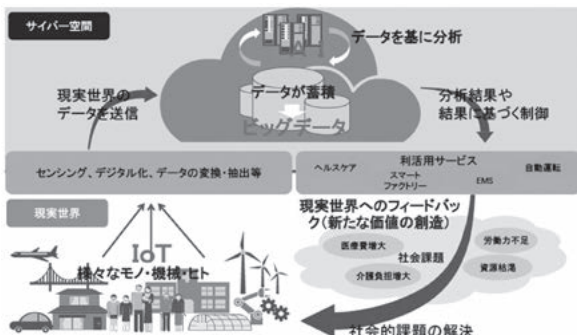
サイバー空間

データを基に分析

現実世界のデータを送信

データが蓄積

ビッグデータ

分析結果や結果に基づく制御

センシング、デジタル化、データの変換・抽出等

利活用サービス

ヘルスケア

スマートファクトリー

EMS

自動運転

現実世界

現実世界へのフィードバック（新たな価値の創造）

IoT

様々なモノ・機械・ヒト

医療費増大

社会課題

労働力不足

介護負担増大

資源枯渇

社会的課題の解決